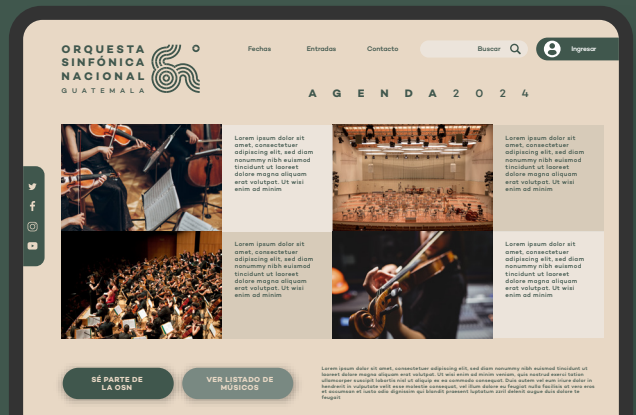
ORQUESTA SINFÓNICA NACIONAL GUATEMALA

Fechas Entradas Contacto Buscar Ingresar

AGENDA 2024

Lorem ipsum dolor sit amet, consectetuer adipiscing elit, sed diam nonummy nibh euismod tincidunt ut laoreet dolore magna aliquam erat volutpat. Ut wisi enim ad minim

Lorem ipsum dolor sit amet, consectetuer adipiscing elit, sed diam nonummy nibh euismod tincidunt ut laoreet dolore magna aliquam erat volutpat. Ut wisi enim ad minim

Lorem ipsum dolor sit amet, consectetuer adipiscing elit, sed diam nonummy nibh euismod tincidunt ut laoreet dolore magna aliquam erat volutpat. Ut wisi enim ad minim

Lorem ipsum dolor sit amet, consectetuer adipiscing elit, sed diam nonummy nibh euismod tincidunt ut laoreet dolore magna aliquam erat volutpat. Ut wisi enim ad minim

SÉ PARTE DE LA OSN

VER LISTADO DE MÚSICOS

Lorem ipsum dolor sit amet, consectetuer adipiscing elit, sed diam nonummy nibh euismod tincidunt ut laoreet dolore magna aliquam erat volutpat. Ut wisi enim ad minim veniam, quis nostrud exerci tation ullamcorper suscipit lobortis nisl ut aliquip ex ea commodo consequat. Duis autem vel eum iriure dolor in hendrerit in vulputate velit esse molestie consequat, vel illum dolore eu feugiat nulla facilisis at vero eros et accumsan et iusto odio dignissim qui blandit praesent luptatum zzril delenit augue duis dolore te feugait